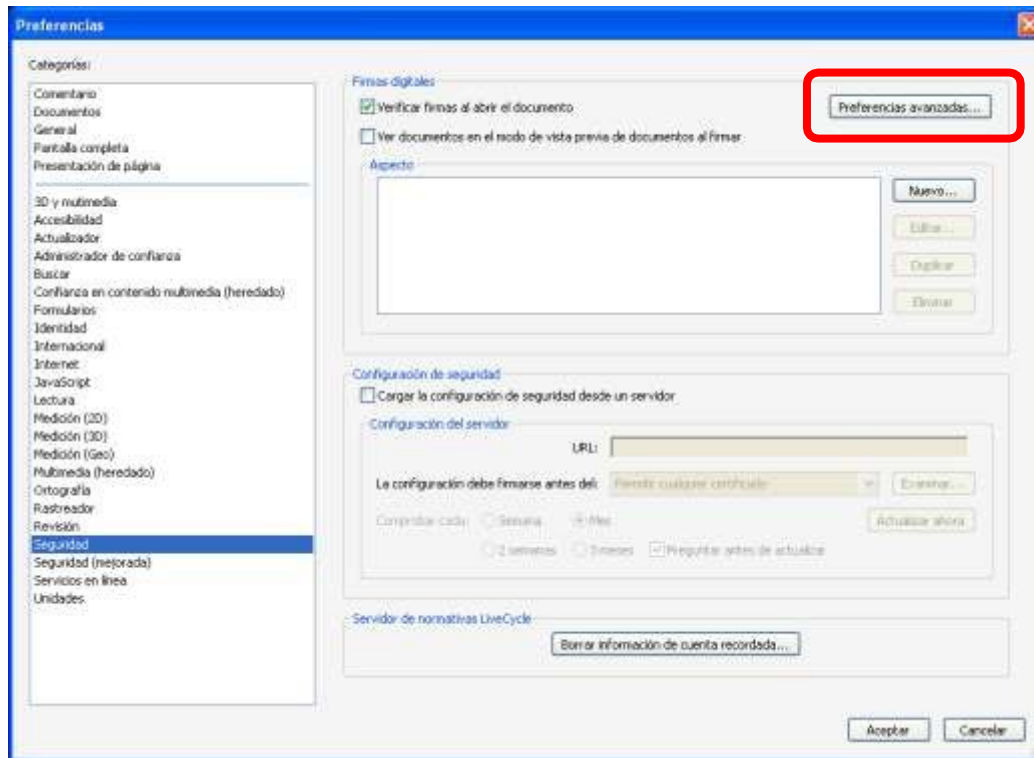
Preferencias

Categorías:

Comentario
Documentos
General
Pantalla completa
Presentación de página

3D y multimedia
Accesibilidad
Actualizador
Administrador de confianza
Buscar
Confianza en contenido multimedia (heredado)
Formularios
Identidad
Internacional
Internet
JavaScript
Lectura
Medición (2D)
Medición (3D)
Medición (Geo)
Multimedia (heredado)
Ortografía
Rastreador
Revisión
Seguridad
Seguridad (mejorada)
Servicios en línea
Unidades

Firmas digitales
Verificar firmas al abrir el documento
Preferencias avanzadas...
Ver documentos en el modo de vista previa de documentos al firmar

Aspecto
Nuevo...
Editar...
Duplicar
Eliminar

Configuración de seguridad
Cargar la configuración de seguridad desde un servidor

Configuración del servidor
URL:
La configuración debe firmarse antes del: Permitir cualquier certificado
Examinar...
Comprobar cada: Semana Mes
Actualizar ahora
2 semanas 3 meses Preguntar antes de actualizar

Servidor de normativas LiveCycle
Borrar información de cuenta recordada...

Aceptar
Cancelar